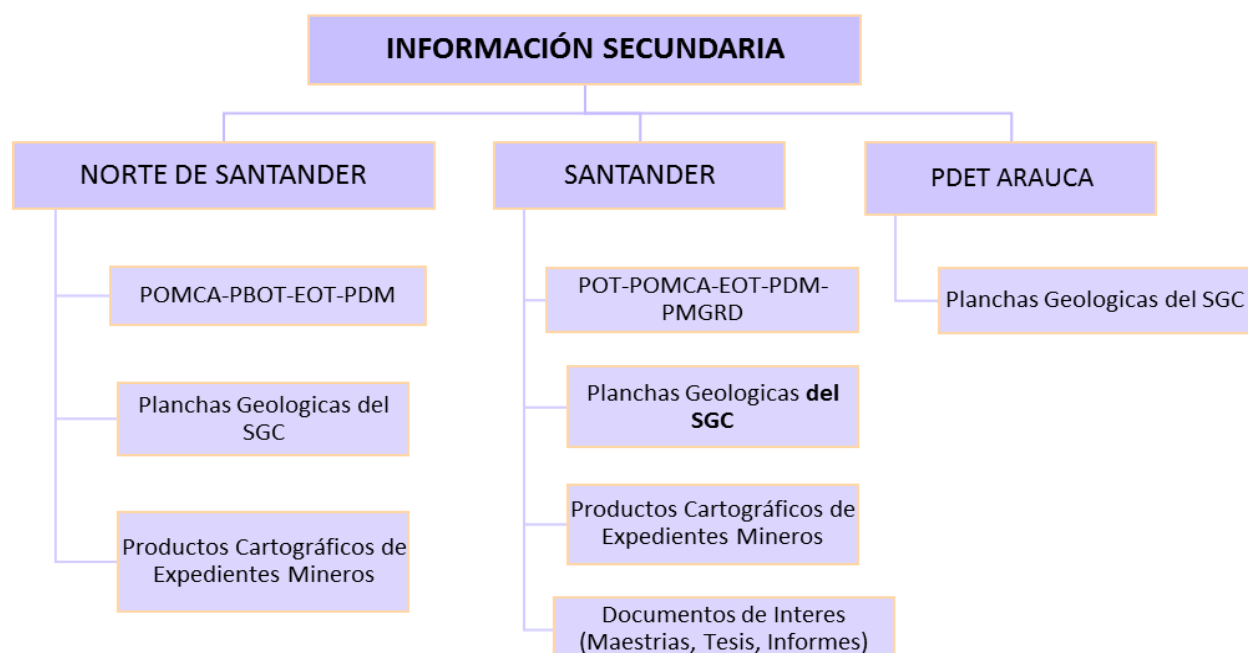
INFORMACIÓN SECUNDARIA

NORTE DE SANTANDER

POMCA-PBOT-EOT-PDM

Planchas Geologicas del SGC

Productos Cartográficos de Expedientes Mineros

SANTANDER

POT-POMCA-EOT-PDM-PMGRD

Planchas Geologicas **del SGC**

Productos Cartográficos de Expedientes Mineros

Documentos de Interes (Maestrias, Tesis, Informes)

PDET ARAUCA

Planchas Geologicas del SGC